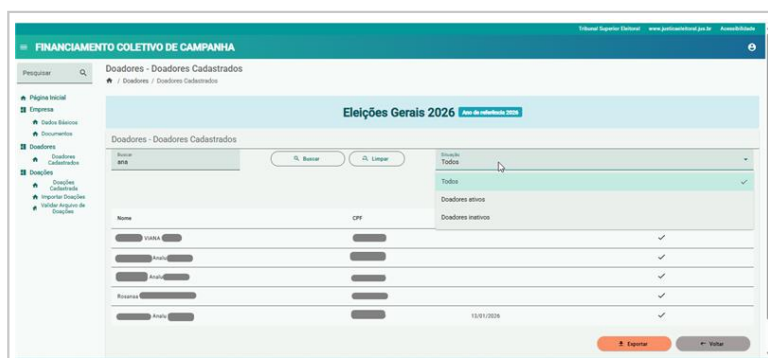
Tribunal Superior Eleitoral www.justicaeleitoral.jus.br Acessibilidade

≡ FINANCIAMENTO COLETIVO DE CAMPANHA

Pesquisar

Página Inicial
Empresa
Dados Básicos
Documentos
Doadores
Doadores Cadastrados
Doações
Doações Cadastrada
Importar Doações
Validar Arquivo de Doações

Doadores - Doadores Cadastrados
/ Doadores / Doadores Cadastrados

Eleições Gerais 2026 Ano de referência 2026

Doadores - Doadores Cadastrados

Buscar
ana

Buscar Limpar

Situação
Todos

Todos
Doadores ativos
Doadores inativos

| Nome | CPF | | |
|---|---|---|---|
| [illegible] VIANA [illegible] | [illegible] | | ✓ |
| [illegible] Analu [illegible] | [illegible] | | ✓ |
| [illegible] Analu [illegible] | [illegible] | | ✓ |
| Rosanas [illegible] | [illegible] | | ✓ |
| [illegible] Analu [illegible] | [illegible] | 13/01/2026 | ✓ |

Exportar Voltar